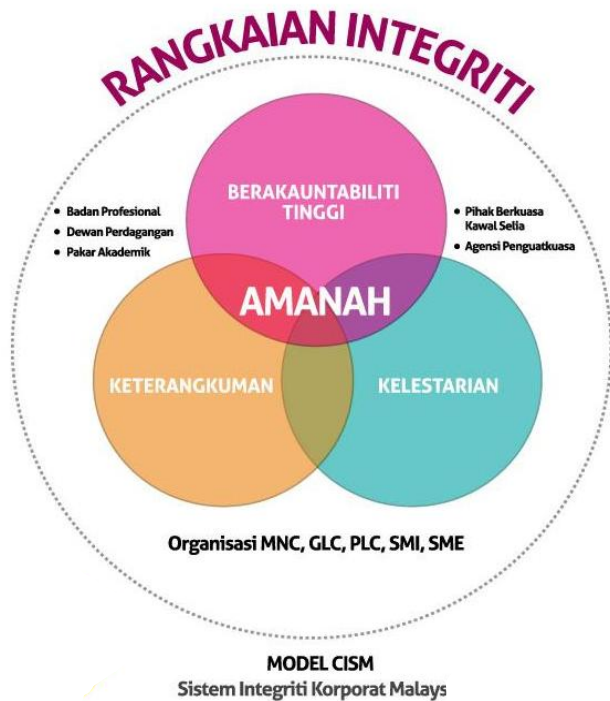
RANGKAIAN INTEGRITI

- Badan Profesional
- Dewan Perdagangan
- Pakar Akademik

BERAKAUNTABILITI TINGGI

- Pihak Berkuasa Kawal Selia
- Agensi Penguatkuasa

AMANAH

KETERANGKUMAN

KELESTARIAN

Organisasi MNC, GLC, PLC, SMI, SME

MODEL CISM
Sistem Integriti Korporat Malays